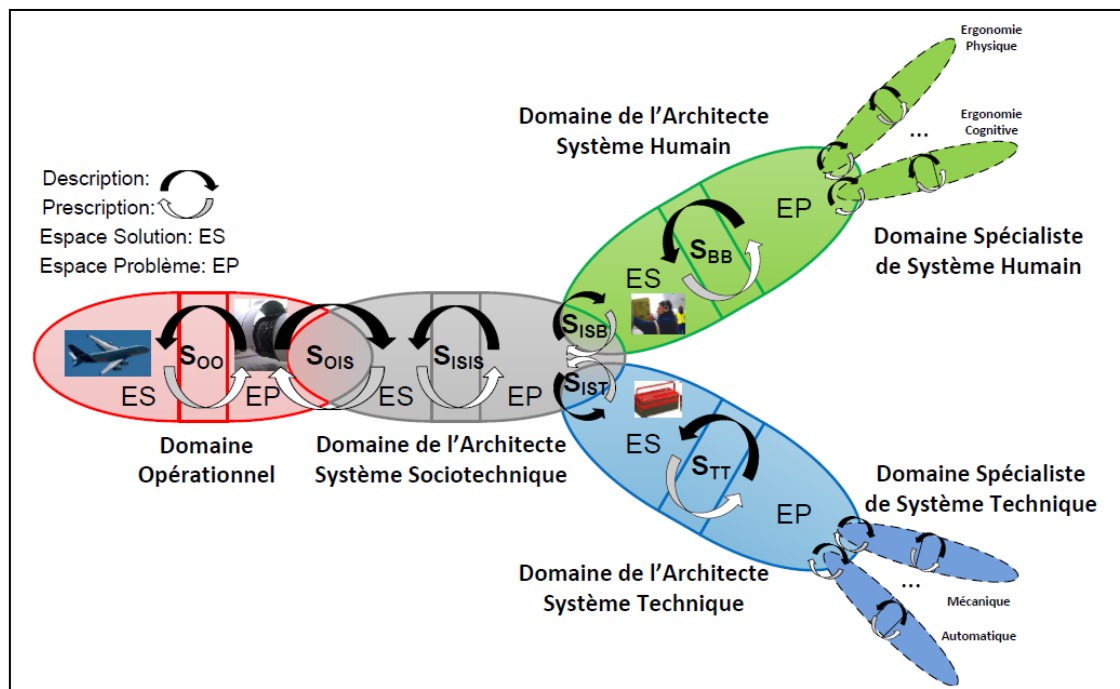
Description:
Prescription:
Espace Solution: ES
Espace Problème: EP

Ergonomie Physique

Ergonomie Cognitive

...

Domaine de l'Architecte Système Humain

EP

$S_{BB}$

ES

Domaine Spécialiste de Système Humain

$S_{OO}$

ES

EP

$S_{OIS}$

$S_{ISIS}$

ES

EP

$S_{ISB}$

$S_{IST}$

Domaine Opérationnel

Domaine de l'Architecte Système Sociotechnique

ES

$S_{TT}$

EP

Domaine Spécialiste de Système Technique

Domaine de l'Architecte Système Technique

...

Mécanique

Automatique